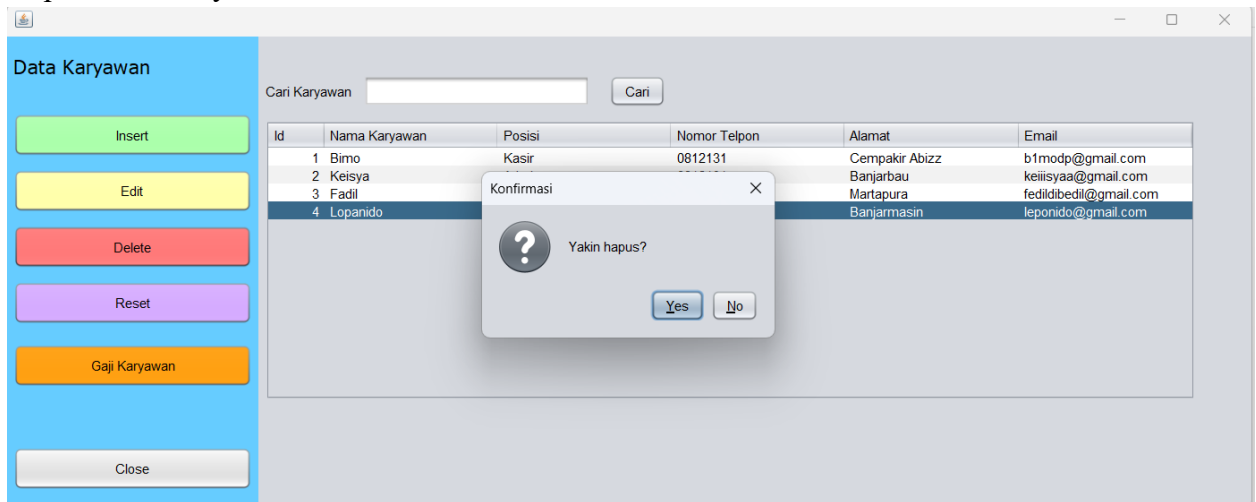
Data Karyawan

Insert

Edit

Delete

Reset

Gaji Karyawan

Close

Cari Karyawan

Cari

| Id | Nama Karyawan | Posisi | Nomor Telpon | Alamat | Email |
|---|---|---|---|---|---|
| 1 | Bimo | Kasir | 0812131 | Cempakir Abizz | b1modp@gmail.com |
| 2 | Keisya | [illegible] | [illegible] | Banjarbau | keiiisyaa@gmail.com |
| 3 | Fadil | | | Martapura | fedildibedil@gmail.com |
| 4 | Lopanido | | | Banjarmasin | leponido@gmail.com |

Konfirmasi

Yakin hapus?

Yes

No